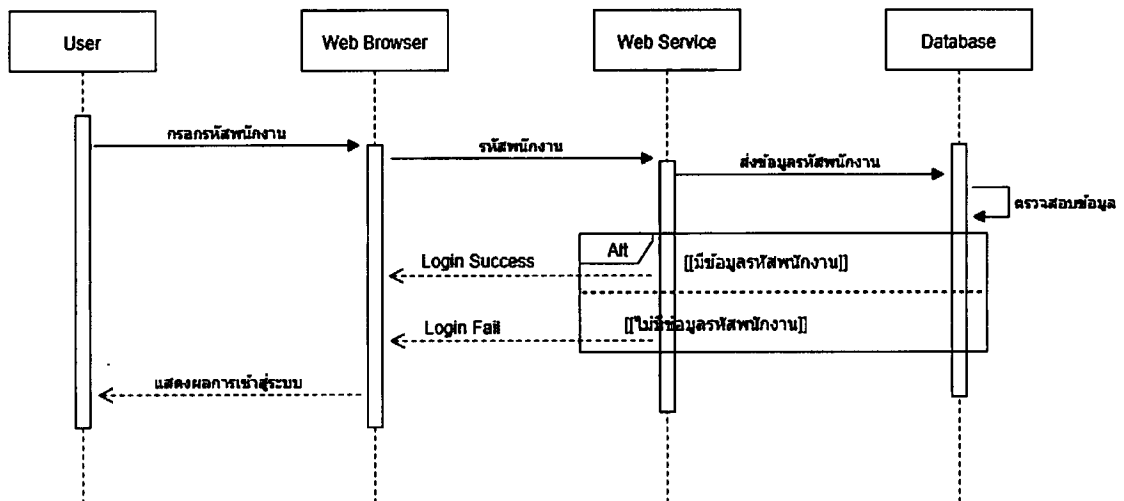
User

Web Browser

Web Service

Database

กรอกรหัสพนักงาน

รหัสพนักงาน

ส่งข้อมูลรหัสพนักงาน

ตรวจสอบข้อมูล

Alt

Login Success

[[มีข้อมูลรหัสพนักงาน]]

Login Fail

[[ไม่มีข้อมูลรหัสพนักงาน]]

แสดงผลการเข้าสู่ระบบ